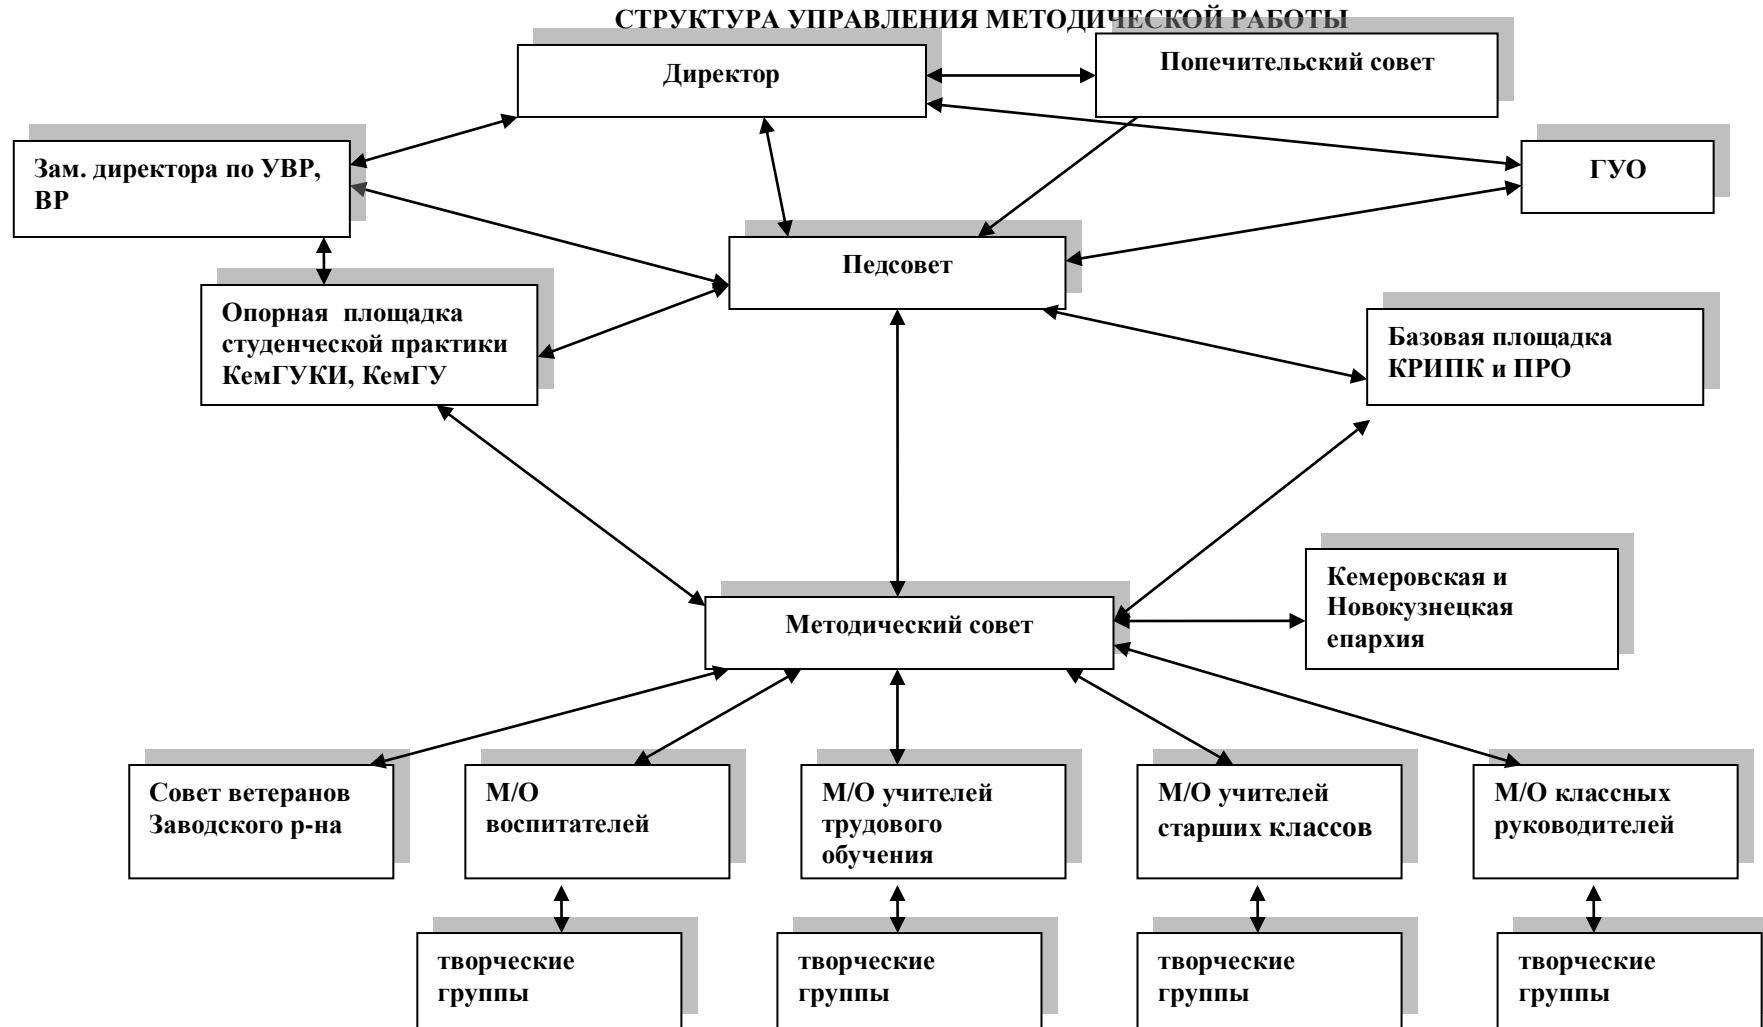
СТРУКТУРА УПРАВЛЕНИЯ МЕТОДИЧЕСКОЙ РАБОТЫ

Директор

Попечительский совет

Зам. директора по УВР, ВР

ГУО

Педсовет

Опорная площадка студенческой практики КемГУКИ, КемГУ

Базовая площадка КРИПК и ПРО

Кемеровская и Новокузнецкая епархия

Методический совет

Совет ветеранов Заводского р-на

М/О воспитателей

М/О учителей трудового обучения

М/О учителей старших классов

М/О классных руководителей

творческие группы

творческие группы

творческие группы

творческие группы